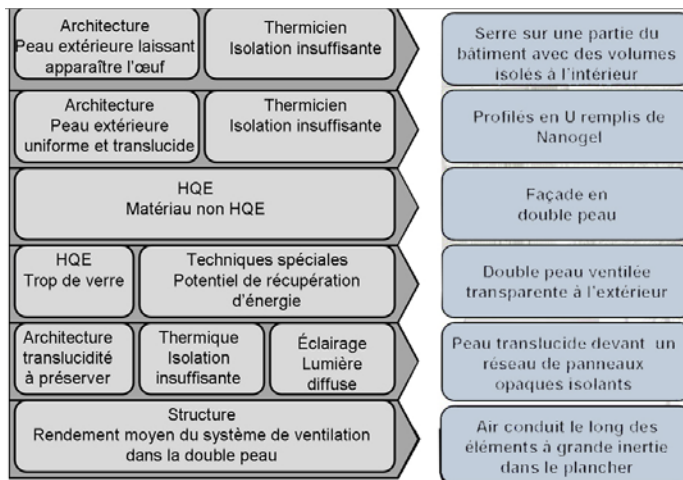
Architecture
Peau extérieure laissant apparaître l'œuf

Thermicien
Isolation insuffisante

Serre sur une partie du bâtiment avec des volumes isolés à l'intérieur

Architecture
Peau extérieure uniforme et translucide

Thermicien
Isolation insuffisante

Profilés en U remplis de Nanogel

HQE
Matériau non HQE

Façade en double peau

HQE
Trop de verre

Techniques spéciales
Potentiel de récupération d'énergie

Double peau ventilée transparente à l'extérieur

Architecture
translucidité à préserver

Thermique
Isolation insuffisante

Éclairage
Lumière diffuse

Peau translucide devant un réseau de panneaux opaques isolants

Structure
Rendement moyen du système de ventilation dans la double peau

Air conduit le long des éléments à grande inertie dans le plancher